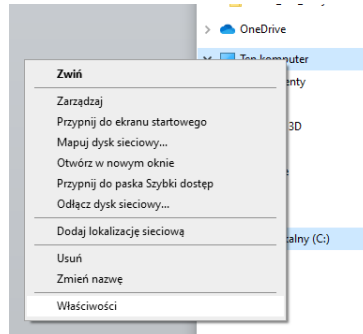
OneDrive
Ten komputer
enty
3D
alny (C:)

Zwiń
Zarządzaj
Przypnij do ekranu startowego
Mapuj dysk sieciowy...
Otwórz w nowym oknie
Przypnij do paska Szybki dostęp
Odłącz dysk sieciowy...
Dodaj lokalizację sieciową
Usuń
Zmień nazwę
Właściwości